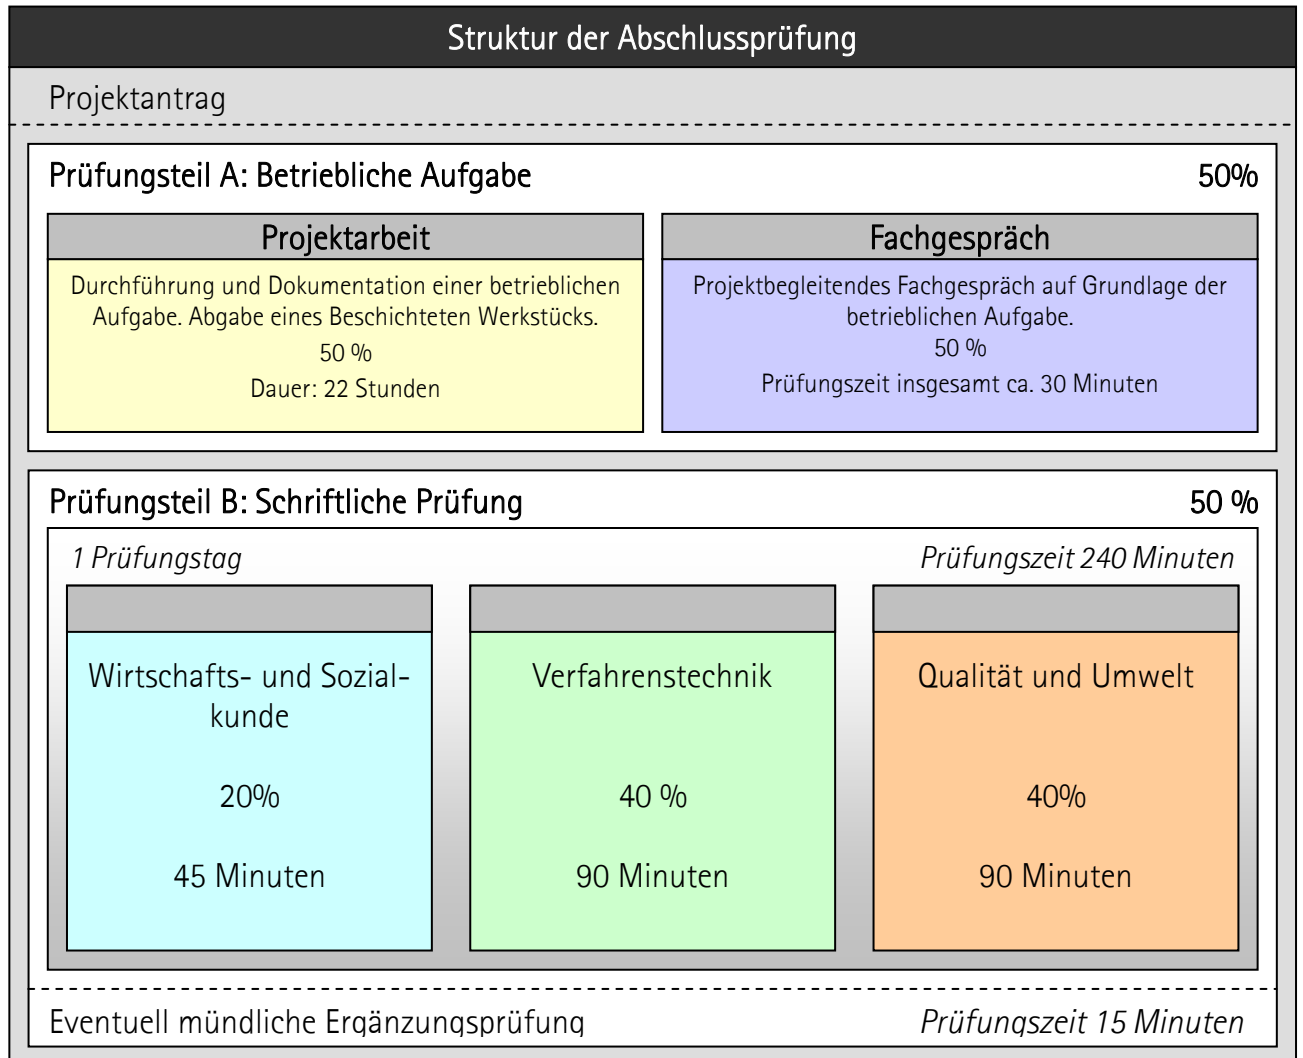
Struktur der Abschlussprüfung

Projektantrag

Prüfungsteil A: Betriebliche Aufgabe

50%

Projektarbeit

Durchführung und Dokumentation einer betrieblichen Aufgabe. Abgabe eines Beschichteten Werkstücks.

50 %

Dauer: 22 Stunden

Fachgespräch

Projektbegleitendes Fachgespräch auf Grundlage der betrieblichen Aufgabe.

50 %

Prüfungszeit insgesamt ca. 30 Minuten

Prüfungsteil B: Schriftliche Prüfung

50 %

1 Prüfungstag

Prüfungszeit 240 Minuten

Wirtschafts- und Sozialkunde

20%

45 Minuten

Verfahrenstechnik

40 %

90 Minuten

Qualität und Umwelt

40%

90 Minuten

Eventuell mündliche Ergänzungsprüfung

Prüfungszeit 15 Minuten